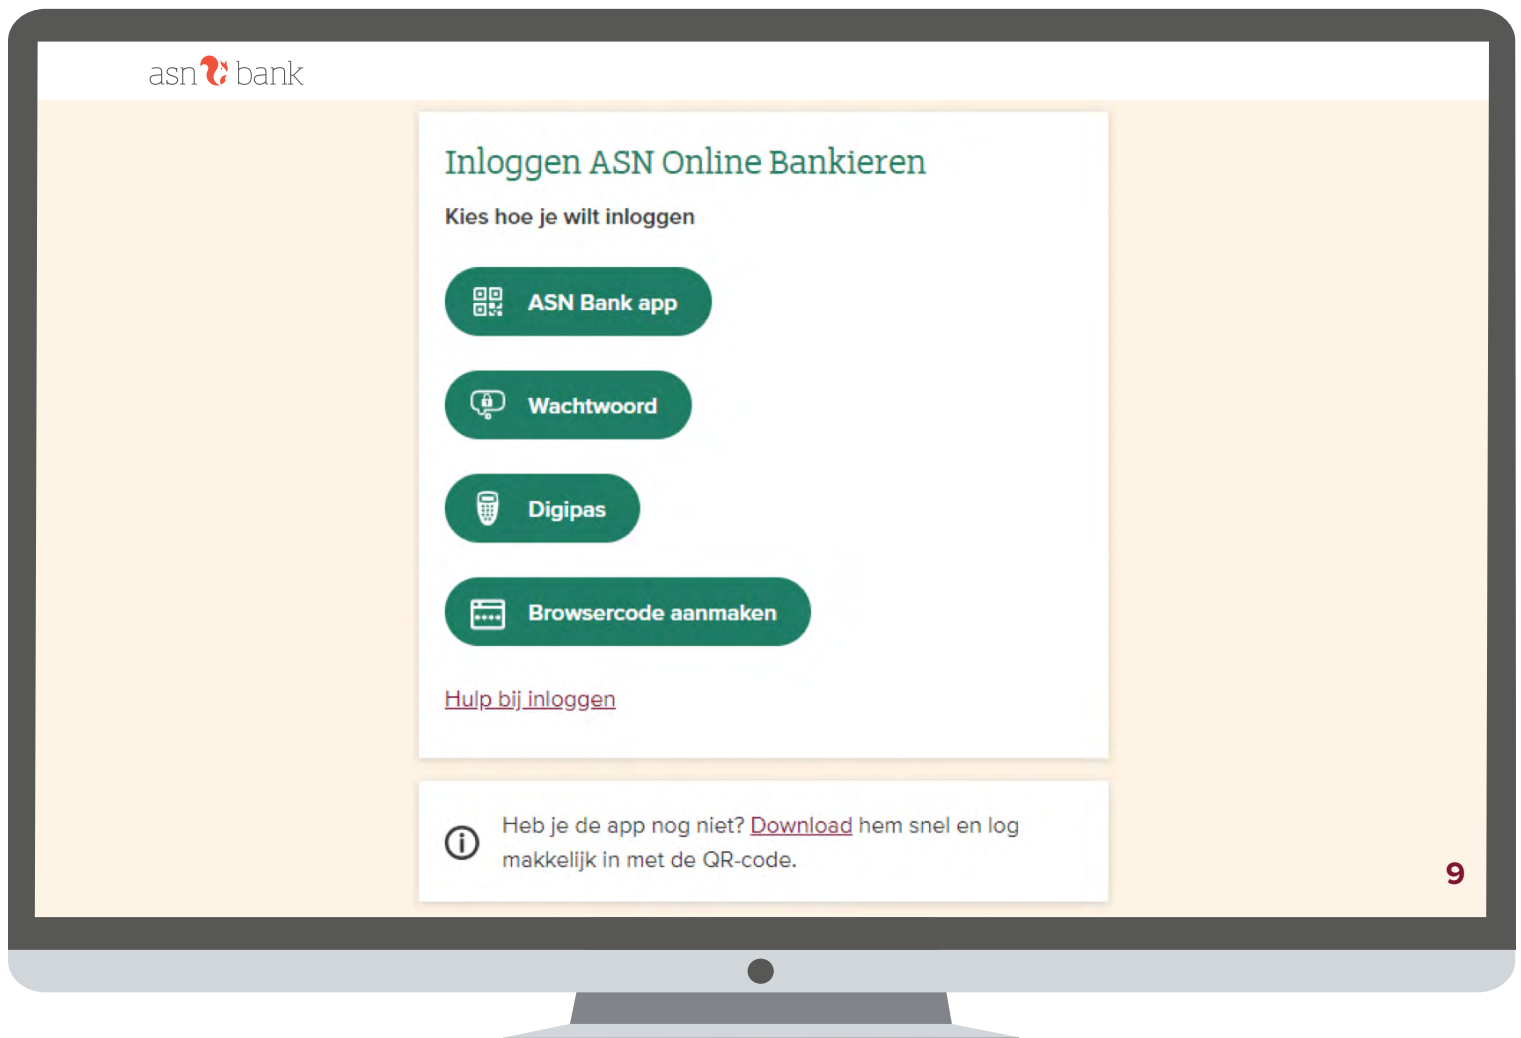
asn bank

Inloggen ASN Online Bankieren

Kies hoe je wilt inloggen

ASN Bank app

Wachtwoord

Digipas

Browsercode aanmaken

Hulp bij inloggen

Heb je de app nog niet? Download hem snel en log makkelijk in met de QR-code.

9